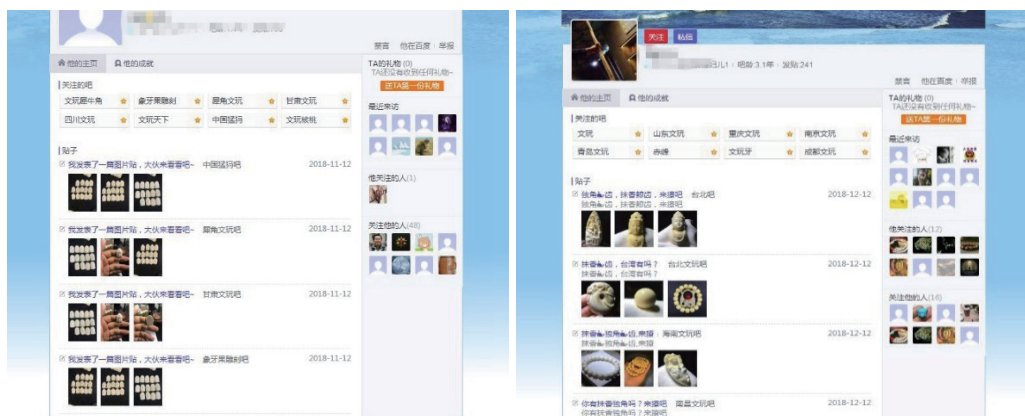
禁言 他在百度 举报

他的主页 他的成就

关注的吧

| 文玩犀牛角 | 象牙果雕刻 | 犀角文玩 | 甘肃文玩 |
|---|---|---|---|
| 四川文玩 | 文玩天下 | 中国猛犸 | 文玩核桃 |

帖子

我发表了一篇图片贴，大伙来看看吧~ 中国猛犸吧 2018-11-12

我发表了一篇图片贴，大伙来看看吧~ 犀角文玩吧 2018-11-12

我发表了一篇图片贴，大伙来看看吧~ 甘肃文玩吧 2018-11-12

我发表了一篇图片贴，大伙来看看吧~ 象牙果雕刻吧 2018-11-12

TA的礼物 (0)
TA还没有收到任何礼物~
送TA第一份礼物

最近来访

他关注的人(1)

关注他的人(48)

关注 私信

吧龄:3.1年 | 发贴:241

禁言 他在百度 举报

他的主页 他的成就

关注的吧

| 文玩 | 山东文玩 | 重庆文玩 | 南京文玩 |
|---|---|---|---|
| 青岛文玩 | 赤峰 | 文玩牙 | 成都文玩 |

帖子

独角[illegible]，抹香鲸齿，来撩吧 台北吧 2018-12-12
独角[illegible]齿，抹香鲸齿，来撩吧

抹香鲸齿，台湾有吗？ 台北文玩吧 2018-12-12
抹香鲸齿，台湾有吗？

抹香鲸 独角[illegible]齿 来撩 海南文玩吧 2018-12-12
抹香鲸 独角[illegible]齿 来撩

你有抹香鲸角吗？来撩吧 南昌文玩吧 2018-12-12
你有抹香鲸角吗？来撩吧

TA的礼物 (0)
TA还没有收到任何礼物~
送TA第一份礼物

最近来访

他关注的人(12)

关注他的人(16)